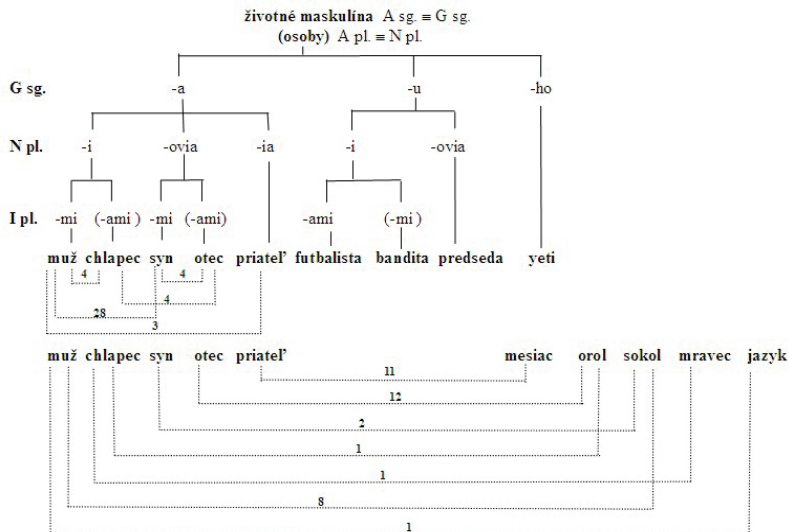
životné maskulína A sg. ≡ G sg.
(osoby) A pl. ≡ N pl.

G sg. -a -u -ho

N pl. -i -ovia -ia -i -ovia

I pl. -mi (-ami) -mi (-ami) -ami (-mi)

muž chlapec syn otec priateľ futbalista bandita predseda yeti

4 4 4 28 3

muž chlapec syn otec priateľ mesiac orol sokol mravec jazyk

11

12

2

1

1

8

1